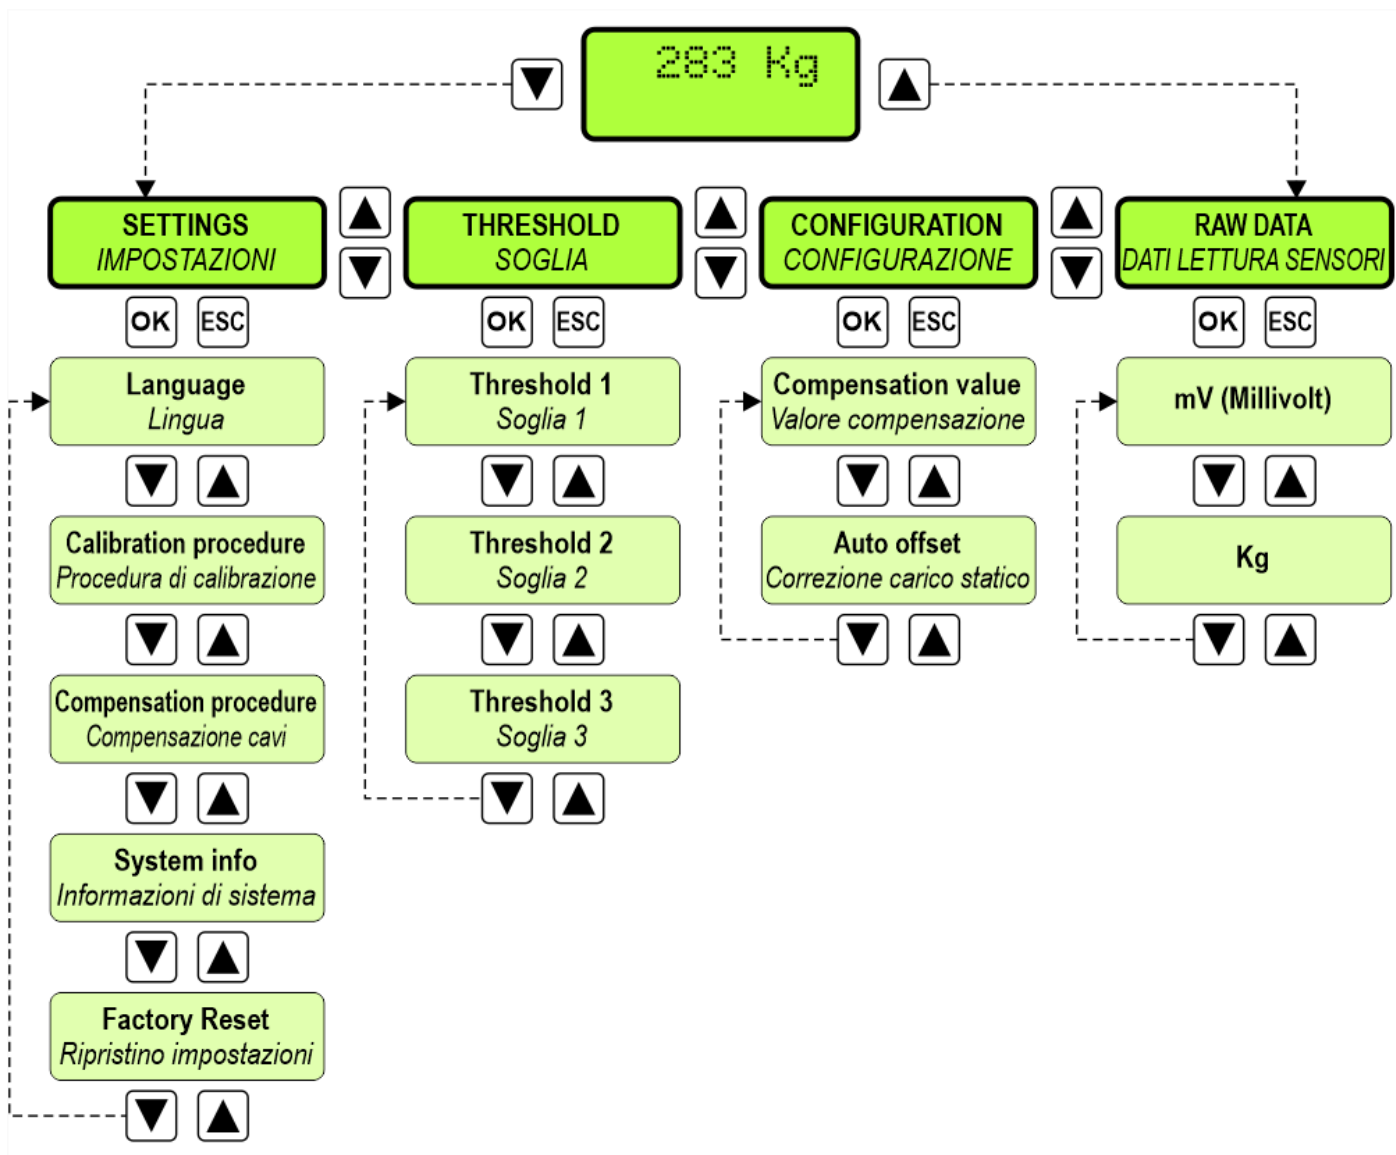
283 Kg

SETTINGS
IMPOSTAZIONI

OK ESC

Language
Lingua

Calibration procedure
Procedura di calibrazione

Compensation procedure
Compensazione cavi

System info
Informazioni di sistema

Factory Reset
Ripristino impostazioni

THRESHOLD
SOGLIA

OK ESC

Threshold 1
Soglia 1

Threshold 2
Soglia 2

Threshold 3
Soglia 3

CONFIGURATION
CONFIGURAZIONE

OK ESC

Compensation value
Valore compensazione

Auto offset
Correzione carico statico

RAW DATA
DATI LETTURA SENSORI

OK ESC

mV (Millivolt)

Kg